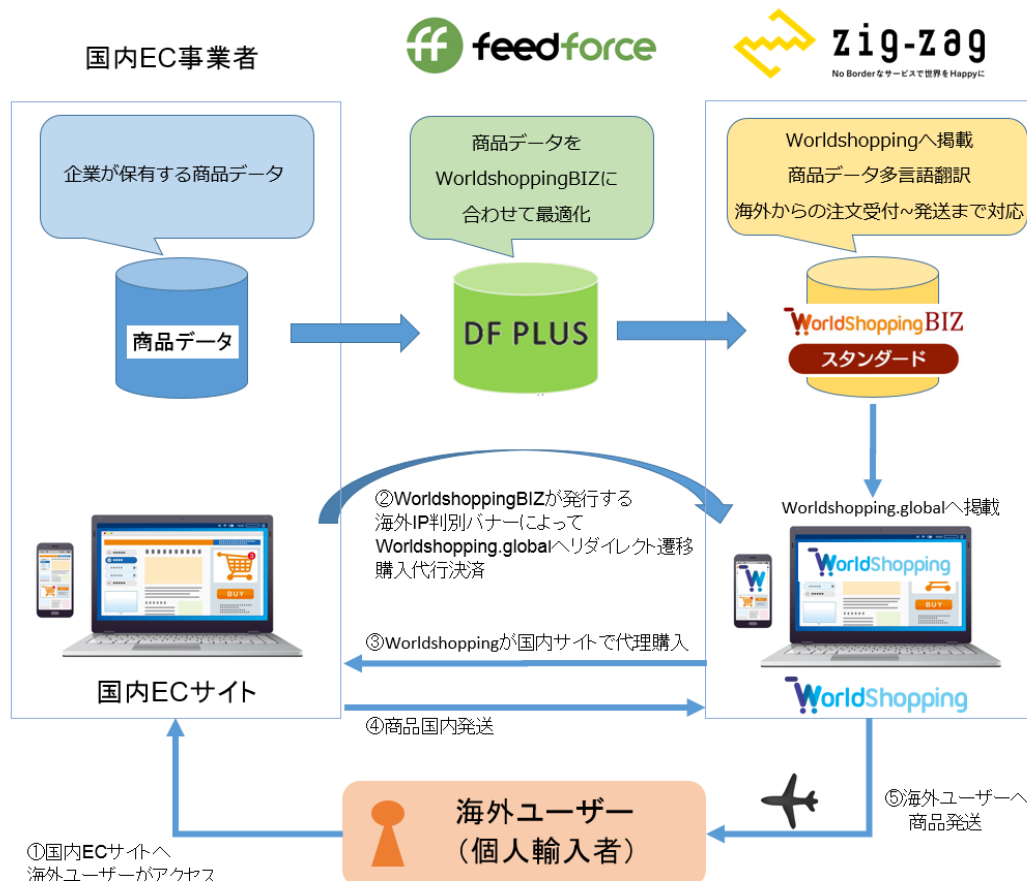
国内EC事業者

feedforce

zig-zag
No Borderなサービスで世界をHappyに

企業が保有する商品データ

商品データ

商品データを
WorldshoppingBIZに
合わせて最適化

DF PLUS

Worldshoppingへ掲載
商品データ多言語翻訳
海外からの注文受付~発送まで対応

WorldShoppingBIZ
スタンダード

②WorldshoppingBIZが発行する
海外IP判別バナーによって
Worldshopping.globalへリダイレクト遷移
購入代行決済

Worldshopping.globalへ掲載

BUY

WorldShopping

BUY

③Worldshoppingが国内サイトで代理購入

国内ECサイト

WorldShopping

④商品国内発送

海外ユーザー
（個人輸入者）

⑤海外ユーザーへ
商品発送

①国内ECサイトへ
海外ユーザーがアクセス